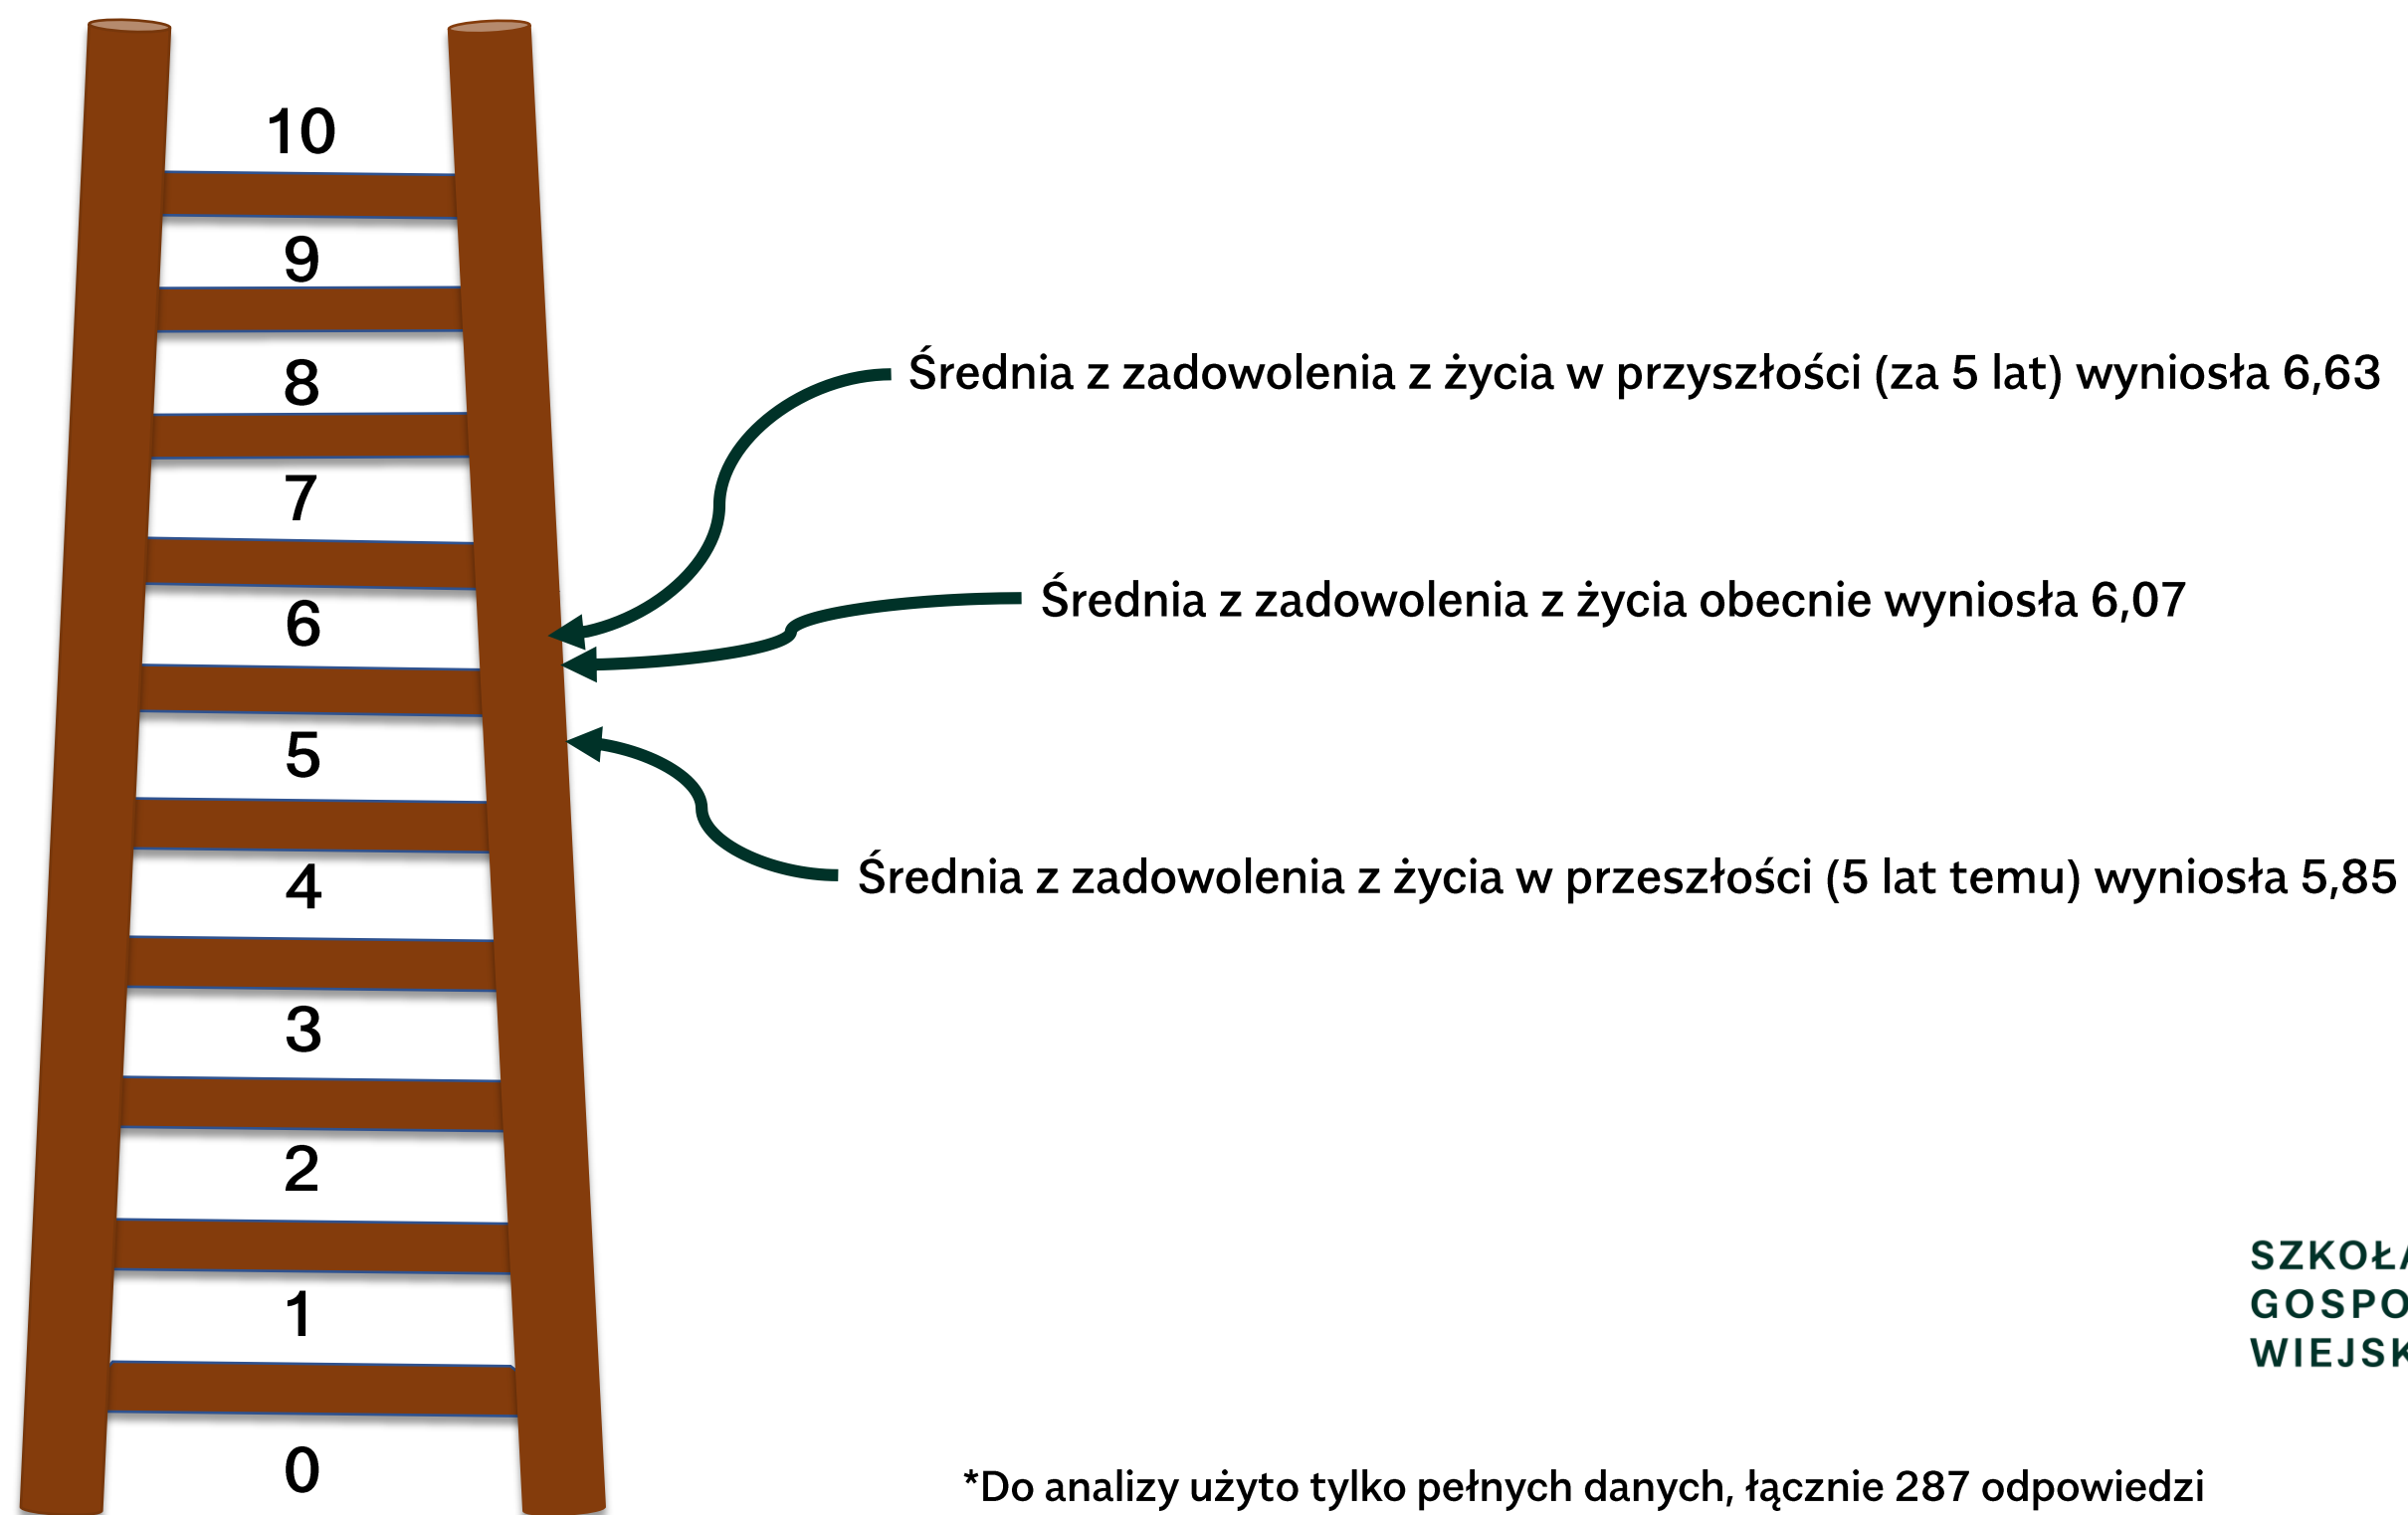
10
9
8
7
6
5
4
3
2
1
0

Średnia z zadowolenia z życia w przyszłości (za 5 lat) wyniosła 6,63

Średnia z zadowolenia z życia obecnie wyniosła 6,07

Średnia z zadowolenia z życia w przeszłości (5 lat temu) wyniosła 5,85

SZKOŁ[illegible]
GOSPO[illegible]
WIEJSK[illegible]

*Do analizy użyto tylko pełnych danych, łącznie 287 odpowiedzi